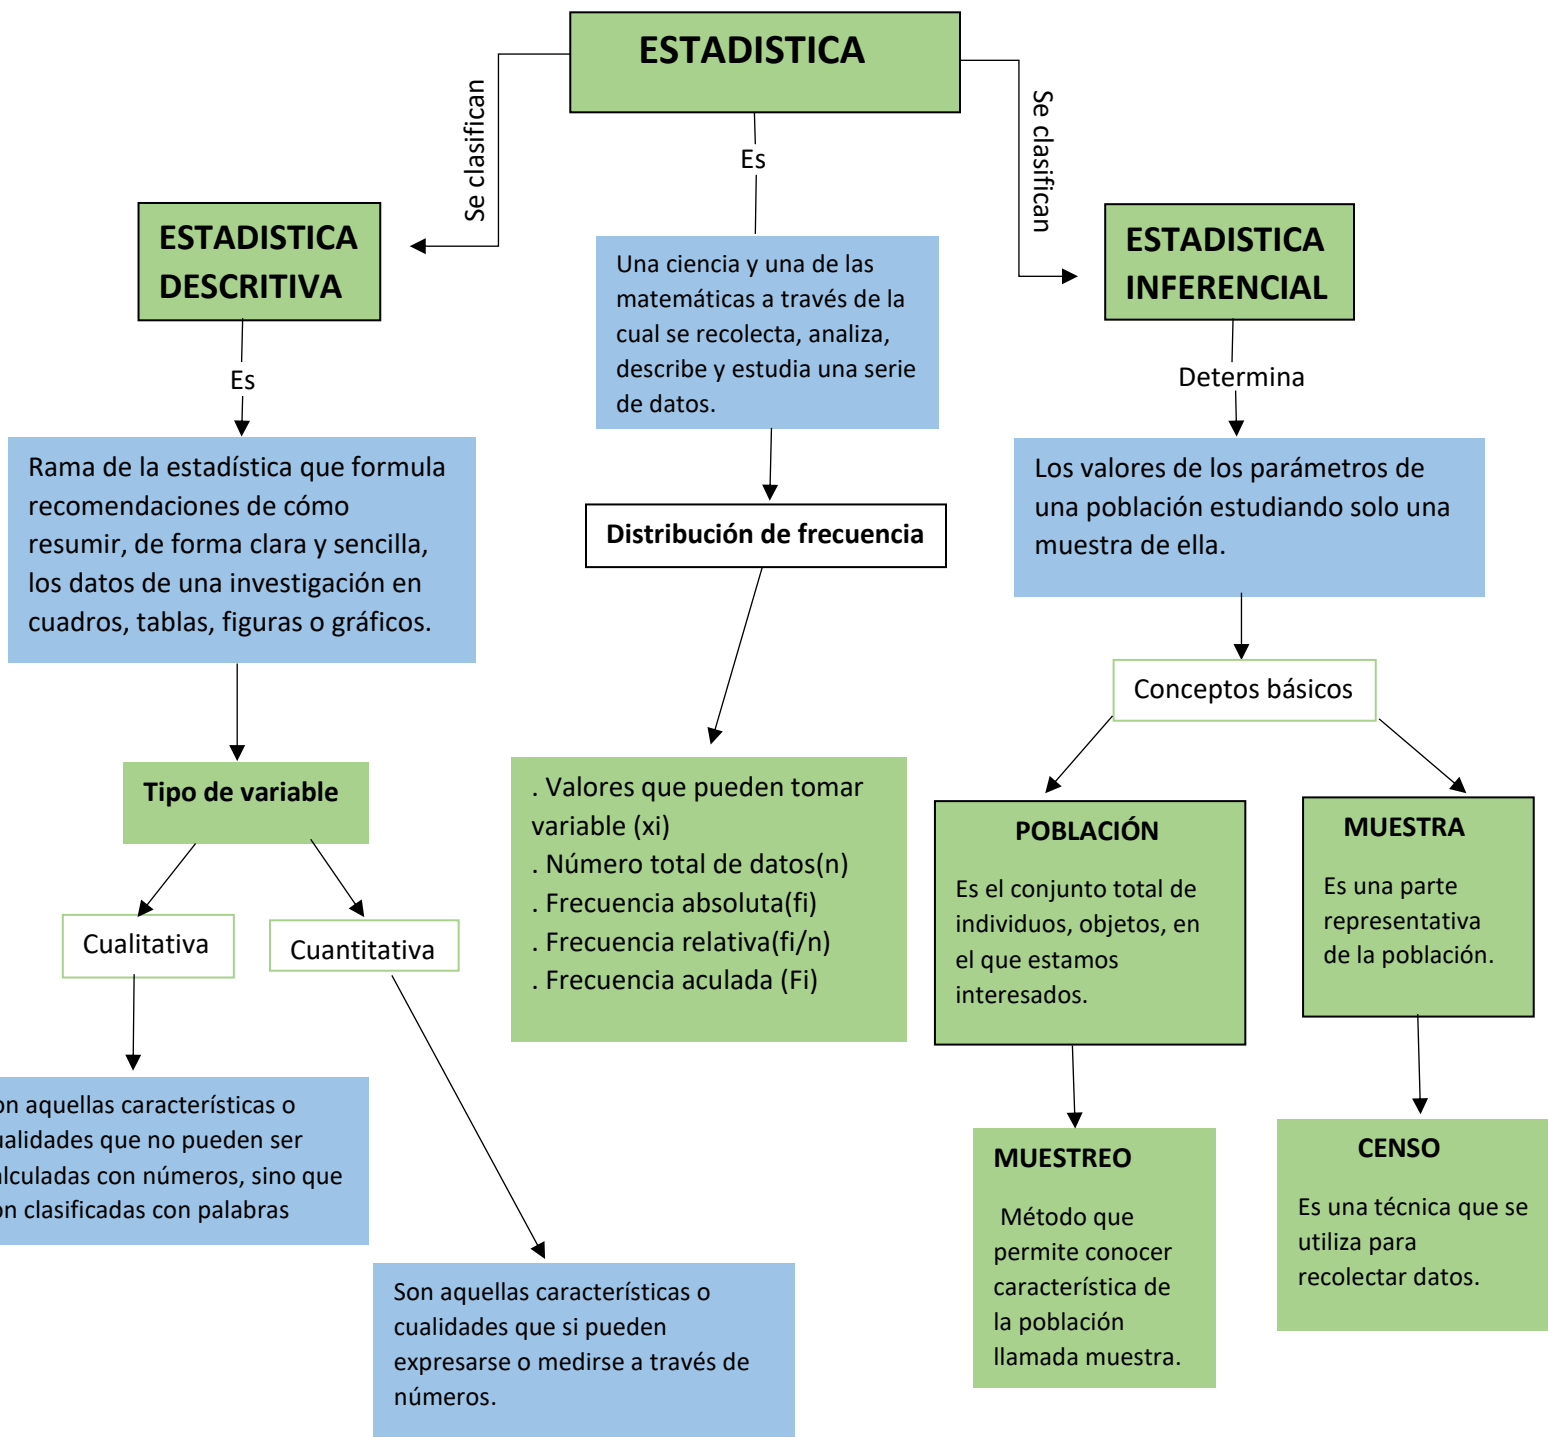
ESTADISTICA

Se clasifican

Es

Se clasifican

ESTADISTICA DESCRITIVA

Una ciencia y una de las matemáticas a través de la cual se recolecta, analiza, describe y estudia una serie de datos.

ESTADISTICA INFERENCIAL

Es

Determina

Rama de la estadística que formula recomendaciones de cómo resumir, de forma clara y sencilla, los datos de una investigación en cuadros, tablas, figuras o gráficos.

Distribución de frecuencia

Los valores de los parámetros de una población estudiando solo una muestra de ella.

Conceptos básicos

Tipo de variable

. Valores que pueden tomar variable (xi)
. Número total de datos(n)
. Frecuencia absoluta(fi)
. Frecuencia relativa(fi/n)
. Frecuencia aculada (Fi)

POBLACIÓN

Es el conjunto total de individuos, objetos, en el que estamos interesados.

MUESTRA

Es una parte representativa de la población.

Cualitativa

Cuantitativa

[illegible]on aquellas características o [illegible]ualidades que no pueden ser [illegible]alculadas con números, sino que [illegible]on clasificadas con palabras

MUESTREO

Método que permite conocer característica de la población llamada muestra.

CENSO

Es una técnica que se utiliza para recolectar datos.

Son aquellas características o cualidades que si pueden expresarse o medirse a través de números.